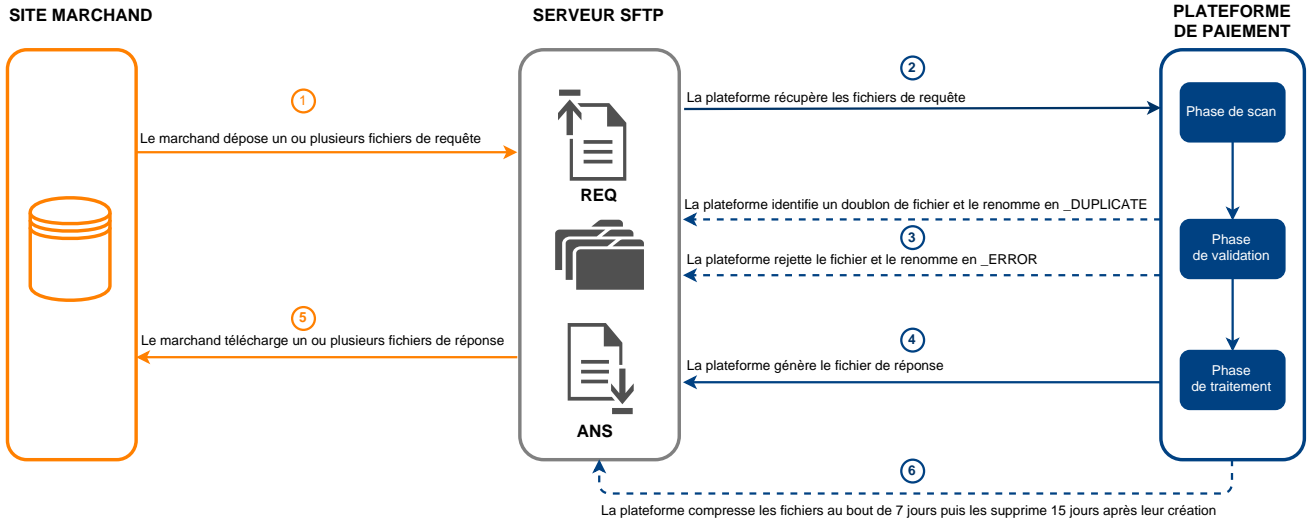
SITE MARCHAND

SERVEUR SFTP

PLATEFORME DE PAIEMENT

1

Le marchand dépose un ou plusieurs fichiers de requête

2

La plateforme récupère les fichiers de requête

Phase de scan

REQ

La plateforme identifie un doublon de fichier et le renomme en _DUPLICATE

3

La plateforme rejette le fichier et le renomme en _ERROR

Phase de validation

5

Le marchand télécharge un ou plusieurs fichiers de réponse

4

La plateforme génère le fichier de réponse

Phase de traitement

ANS

6

La plateforme compresse les fichiers au bout de 7 jours puis les supprime 15 jours après leur création